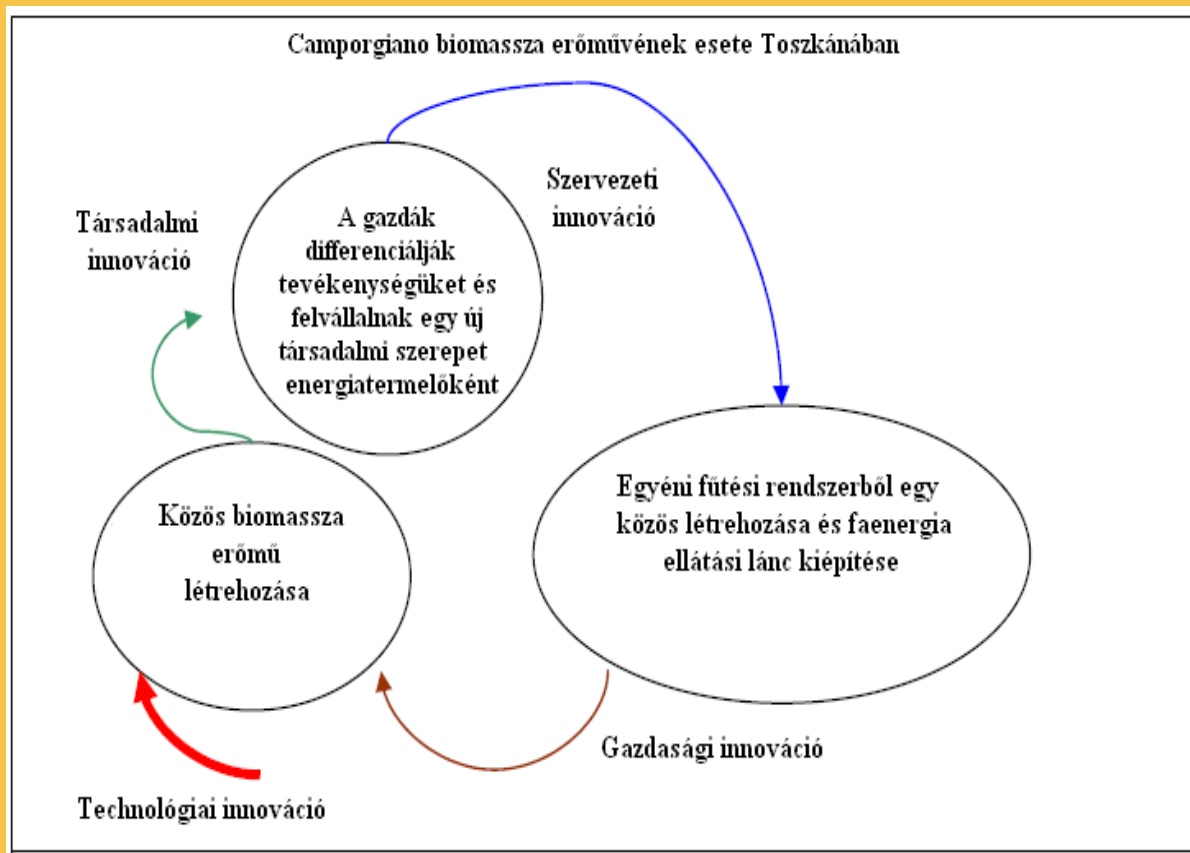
Camporgiano biomassza erőművének esete Toszkánában

Szervezeti innováció

Társadalmi innováció

A gazdák differenciálják tevékenységüket és felvállalnak egy új társadalmi szerepet energiatermelőként

Egyéni fűtési rendszerből egy közös létrehozása és faenergia ellátási lánc kiépítése

Közös biomassza erőmű létrehozása

Gazdasági innováció

Technológiai innováció